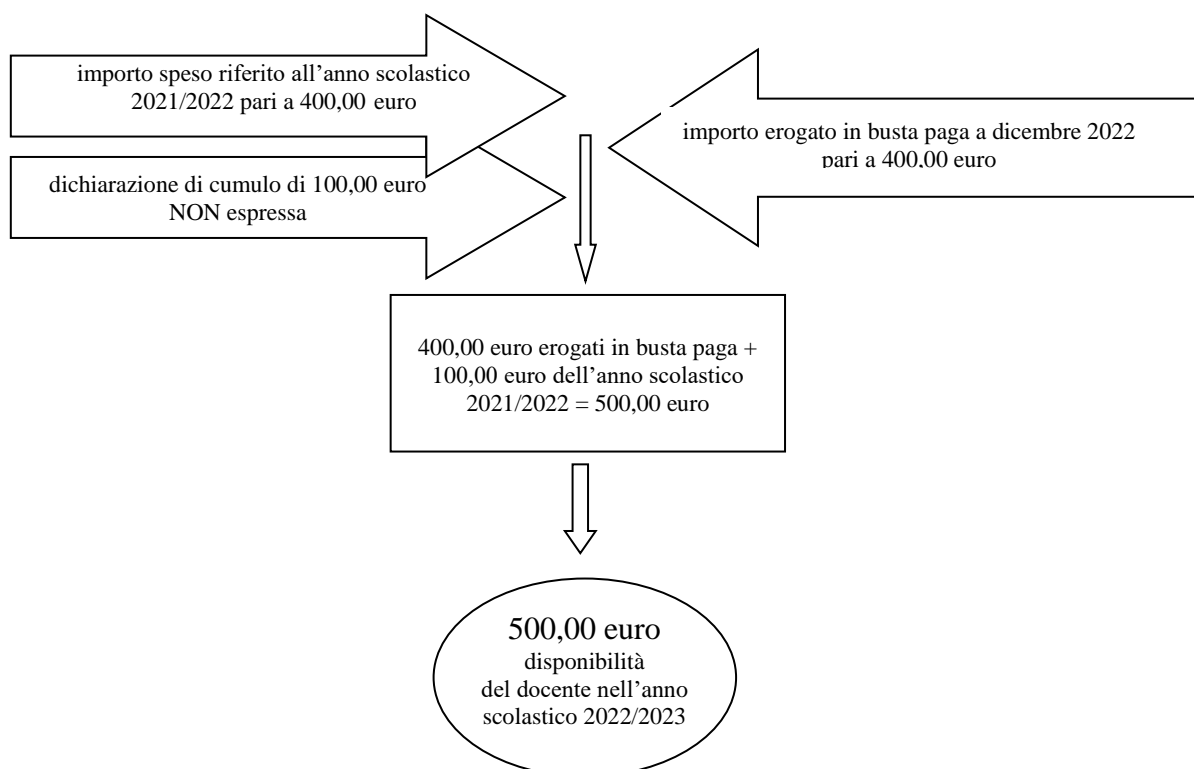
importo speso riferito all’anno scolastico 2021/2022 pari a 400,00 euro

dichiarazione di cumulo di 100,00 euro NON espressa

importo erogato in busta paga a dicembre 2022 pari a 400,00 euro

400,00 euro erogati in busta paga + 100,00 euro dell’anno scolastico 2021/2022 = 500,00 euro

500,00 euro
disponibilità del docente nell’anno scolastico 2022/2023